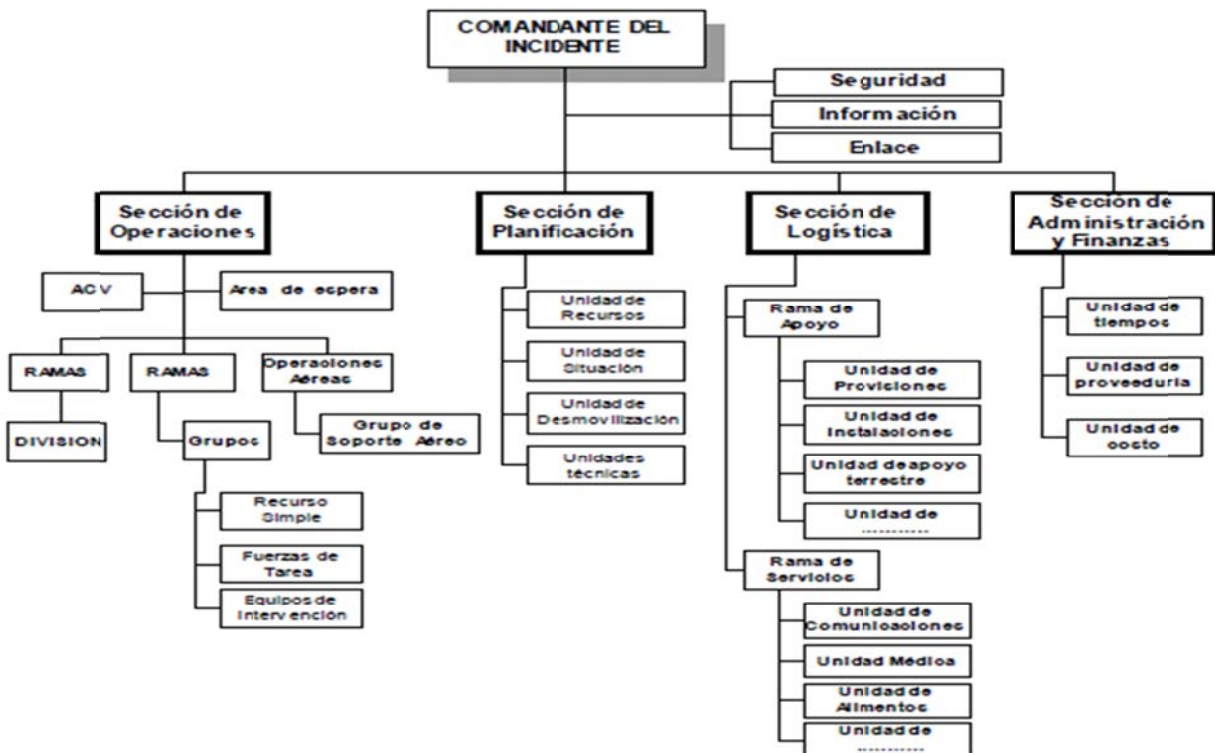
COMANDANTE DEL INCIDENTE

Seguridad

Información

Enlace

Sección de Operaciones

Sección de Planificación

Sección de Logística

Sección de Administración y Finanzas

ACV

Area de espera

RAMAS

RAMAS

Operaciones Aéreas

DIVISION

Grupos

Grupo de Soporte Aéreo

Recurso Simple

Fuerzas de Tarea

Equipos de Intervención

Unidad de Recursos

Unidad de Situación

Unidad de Desmovilización

Unidades técnicas

Rama de Apoyo

Unidad de Proviciones

Unidad de Instalaciones

Unidad de apoyo terrestre

Unidad de ..........

Rama de Servicios

Unidad de Comunicaciones

Unidad Médica

Unidad de Alimentos

Unidad de ..........

Unidad de tiempos

Unidad de proveeduría

Unidad de costo